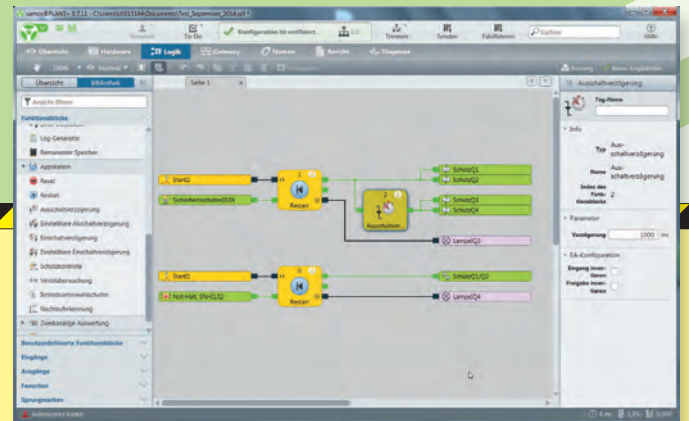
samosPLAN5+ 0.7.11 - C:\Users\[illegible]\Documents\Test_September_2016.spl5

Trennen
To-Do
Konfiguration ist verifiziert...
1/2
Trennen
Senden
Fabrikieren
Suchen
Hilfe

Übersicht
Hardware
Logik
Gateway
Namen
Bericht
Diagnose

100%
Normal
Freigabe
Bereit Eingabeliste

Übersicht
Bibliothek
Ansicht filtern

Funktionsblöcke
Log-Generator
Remanenter Speicher
Applikation
Reset
Restart
Ausschaltverzögerung
Einstellbare Abschaltverzögerung
Einschaltverzögerung
Einstellbare Einschaltverzögerung
Schützkontrolle
Ventilüberwachung
Betriebsartenwahlschalter
Nachlauferkennung
Zweikanalige Auswertung

Benutzerdefinierte Funktionsblöcke
Eingänge
Ausgänge
Favoriten
Sprungmarken

Seite 1

Start1
Sicherheitsschalter(S5)
Restart
SchutzQ1
SchutzQ2
SchutzQ3
SchutzQ4
Ausschaltver...
LampeQ3
Start1
Not-Halt SNH1/2
Restart
SchutzQ1/Q2
LampeQ4

Ausschaltverzögerung
Tag-Name
Info
Typ Ausschaltverzögerung
Name Ausschaltverzögerung
Index des Funktionsblocks 2
Parameter
Verzögerung 1000 ms
EA-Konfiguration
Eingang invertieren
Freigabe invertieren

Autonomer Modus